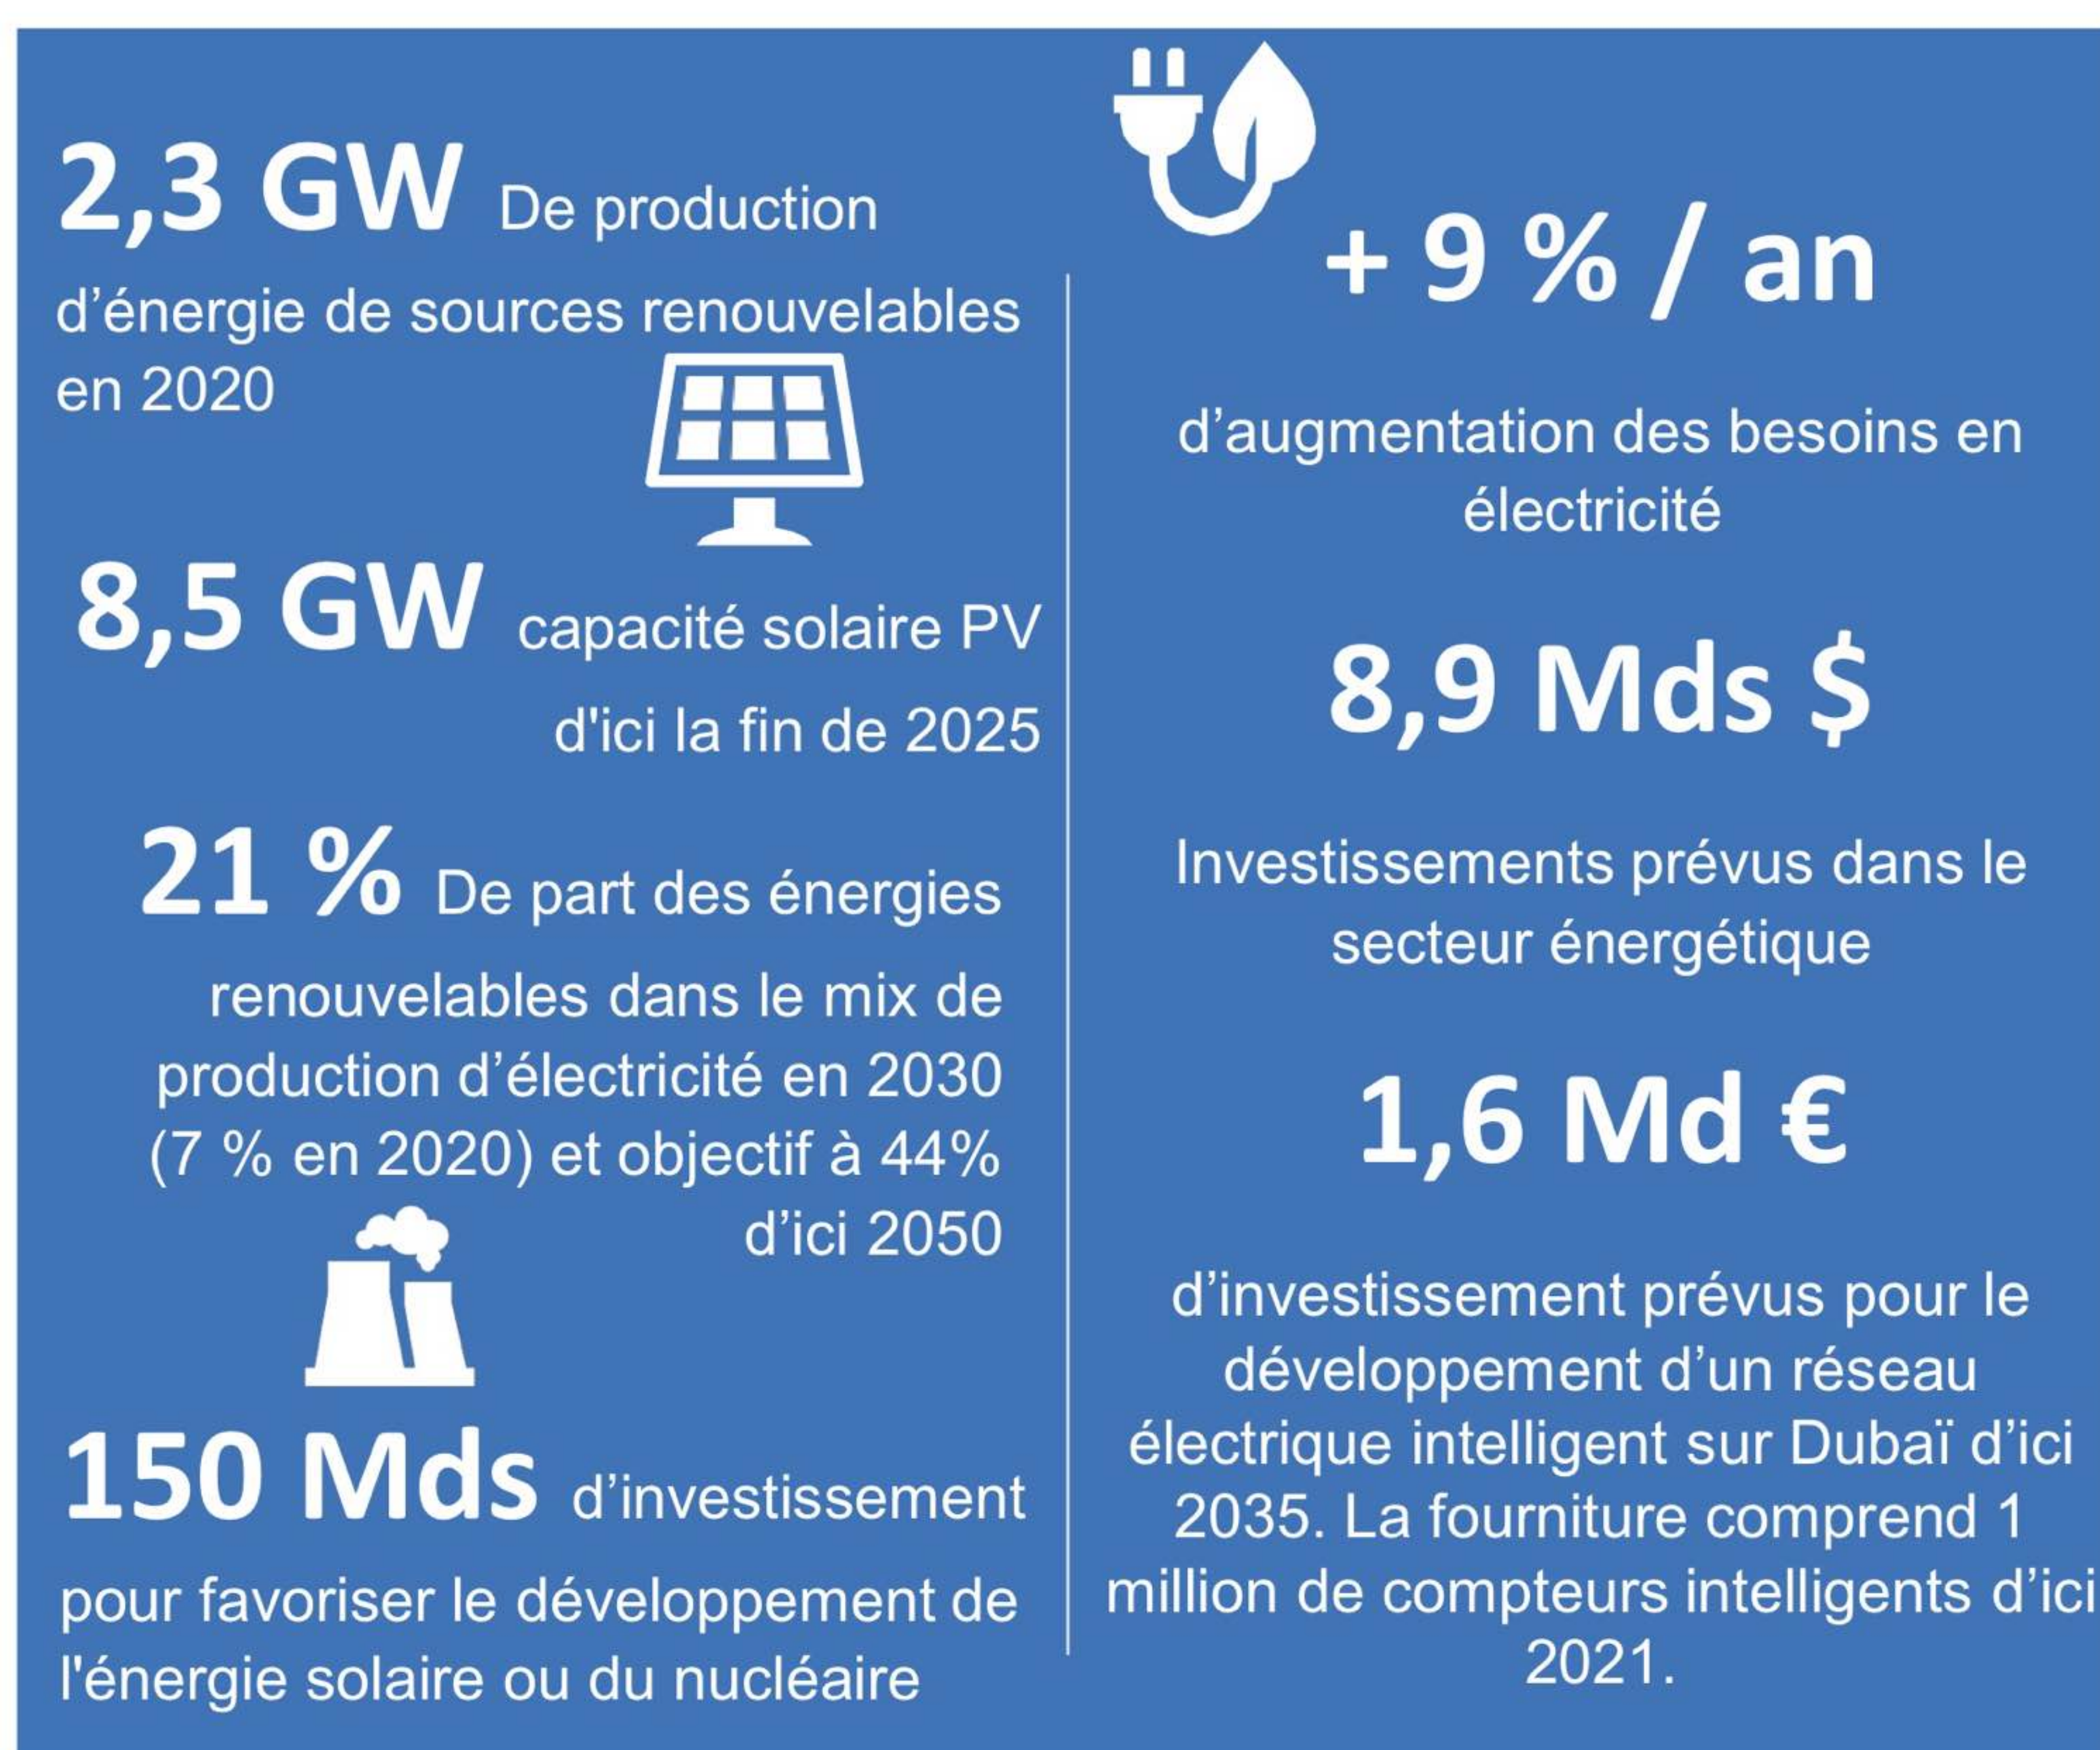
2,3 GW De production d’énergie de sources renouvelables en 2020

8,5 GW capacité solaire PV d'ici la fin de 2025

21 % De part des énergies renouvelables dans le mix de production d’électricité en 2030 (7 % en 2020) et objectif à 44% d’ici 2050

150 Mds d’investissement pour favoriser le développement de l'énergie solaire ou du nucléaire

+ 9 % / an

d’augmentation des besoins en électricité

8,9 Mds $

Investissements prévus dans le secteur énergétique

1,6 Md €

d’investissement prévus pour le développement d’un réseau électrique intelligent sur Dubaï d’ici 2035. La fourniture comprend 1 million de compteurs intelligents d’ici 2021.